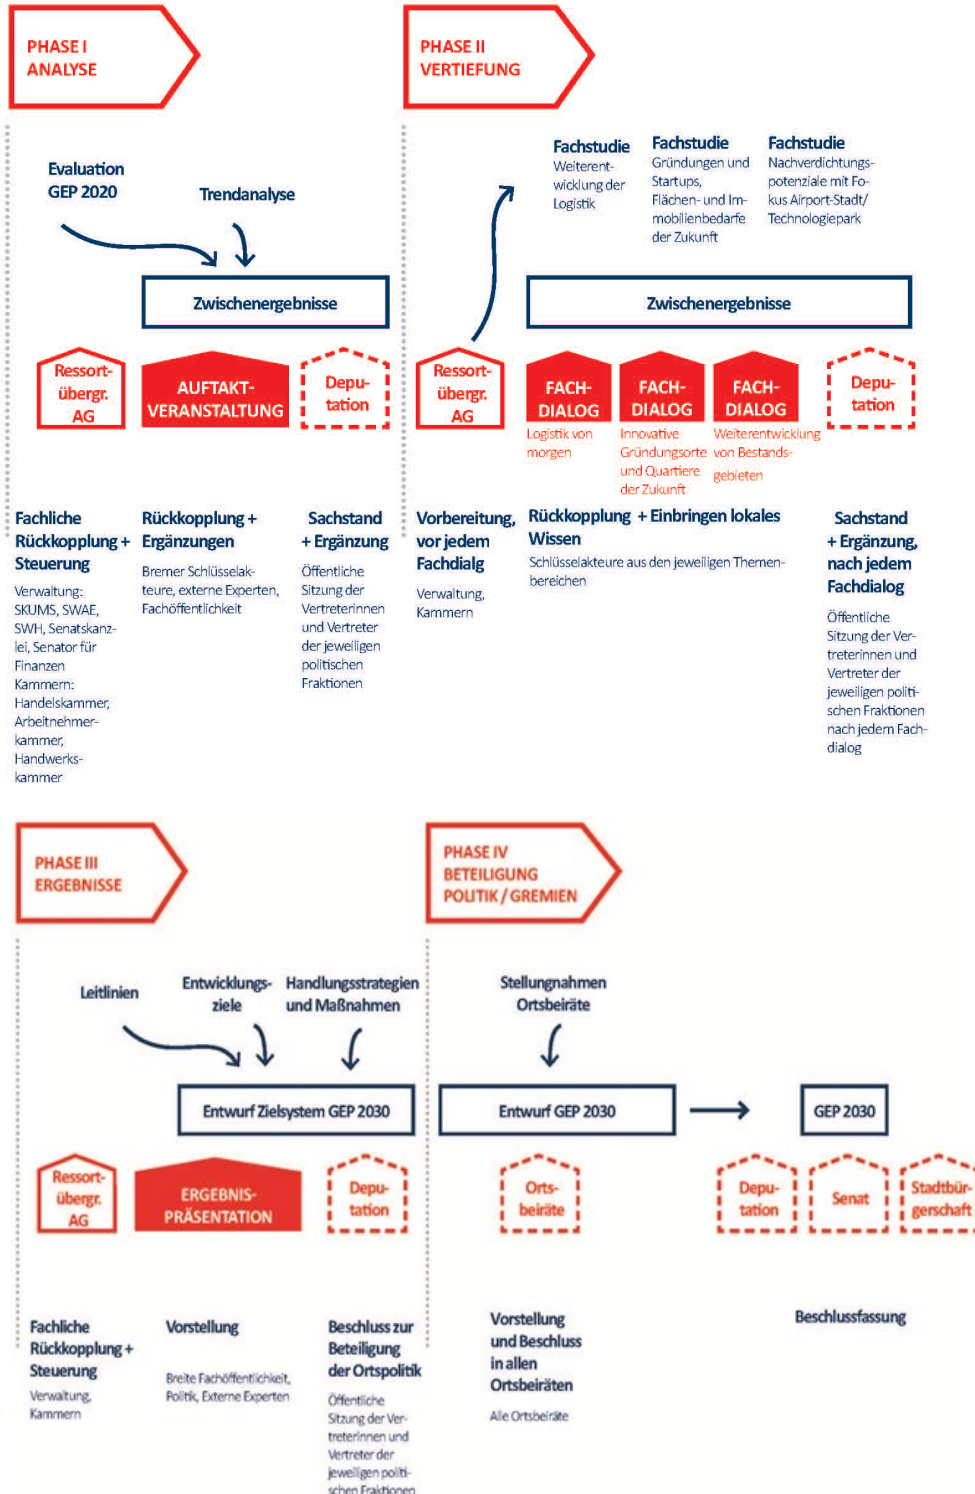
PHASE I
ANALYSE

PHASE II
VERTIEFUNG

Evaluation GEP 2020

Trendanalyse

Zwischenergebnisse

Ressort-übergr. AG

AUFTAKT-VERANSTALTUNG

Depu-tation

Fachliche Rückkopplung + Steuerung

Verwaltung: SKUMS, SWAE, SWH, Senatskanzlei, Senator für Finanzen
Kammern: Handelskammer, Arbeitnehmerkammer, Handwerkskammer

Rückkopplung + Ergänzungen

Bremer Schlüsselakteure, externe Experten, Fachöffentlichkeit

Sachstand + Ergänzung

Öffentliche Sitzung der Vertreterinnen und Vertreter der jeweiligen politischen Fraktionen

Fachstudie
Weiterentwicklung der Logistik

Fachstudie
Gründungen und Startups, Flächen- und Immobilienbedarfe der Zukunft

Fachstudie
Nachverdichtungspotenziale mit Fokus Airport-Stadt/ Technologiepark

Zwischenergebnisse

Ressort-übergr. AG

FACH-DIALOG
Logistik von morgen

FACH-DIALOG
Innovative Gründungsorte und Quartiere der Zukunft

FACH-DIALOG
Weiterentwicklung von Bestandsgebieten

Depu-tation

Vorbereitung, vor jedem Fachdialg

Verwaltung, Kammern

Rückkopplung + Einbringen lokales Wissen

Schlüsselakteure aus den jeweiligen Themenbereichen

Sachstand + Ergänzung, nach jedem Fachdialog

Öffentliche Sitzung der Vertreterinnen und Vertreter der jeweiligen politischen Fraktionen nach jedem Fachdialog

PHASE III
ERGEBNISSE

PHASE IV
BETEILIGUNG
POLITIK / GREMIEN

Leitlinien

Entwicklungsziele

Handlungsstrategien und Maßnahmen

Stellungnahmen Ortsbeiräte

Entwurf Zielsystem GEP 2030

Entwurf GEP 2030

GEP 2030

Ressort-übergr. AG

ERGEBNIS-PRÄSENTATION

Depu-tation

Orts-beiräte

Depu-tation

Senat

Stadtbürgerschaft

Fachliche Rückkopplung + Steuerung

Verwaltung, Kammern

Vorstellung

Breite Fachöffentlichkeit, Politik, Externe Experten

Beschluss zur Beteiligung der Ortspolitik

Öffentliche Sitzung der Vertreterinnen und Vertreter der jeweiligen politischen Fraktionen

Vorstellung und Beschluss in allen Ortsbeiräten

Alle Ortsbeiräte

Beschlussfassung